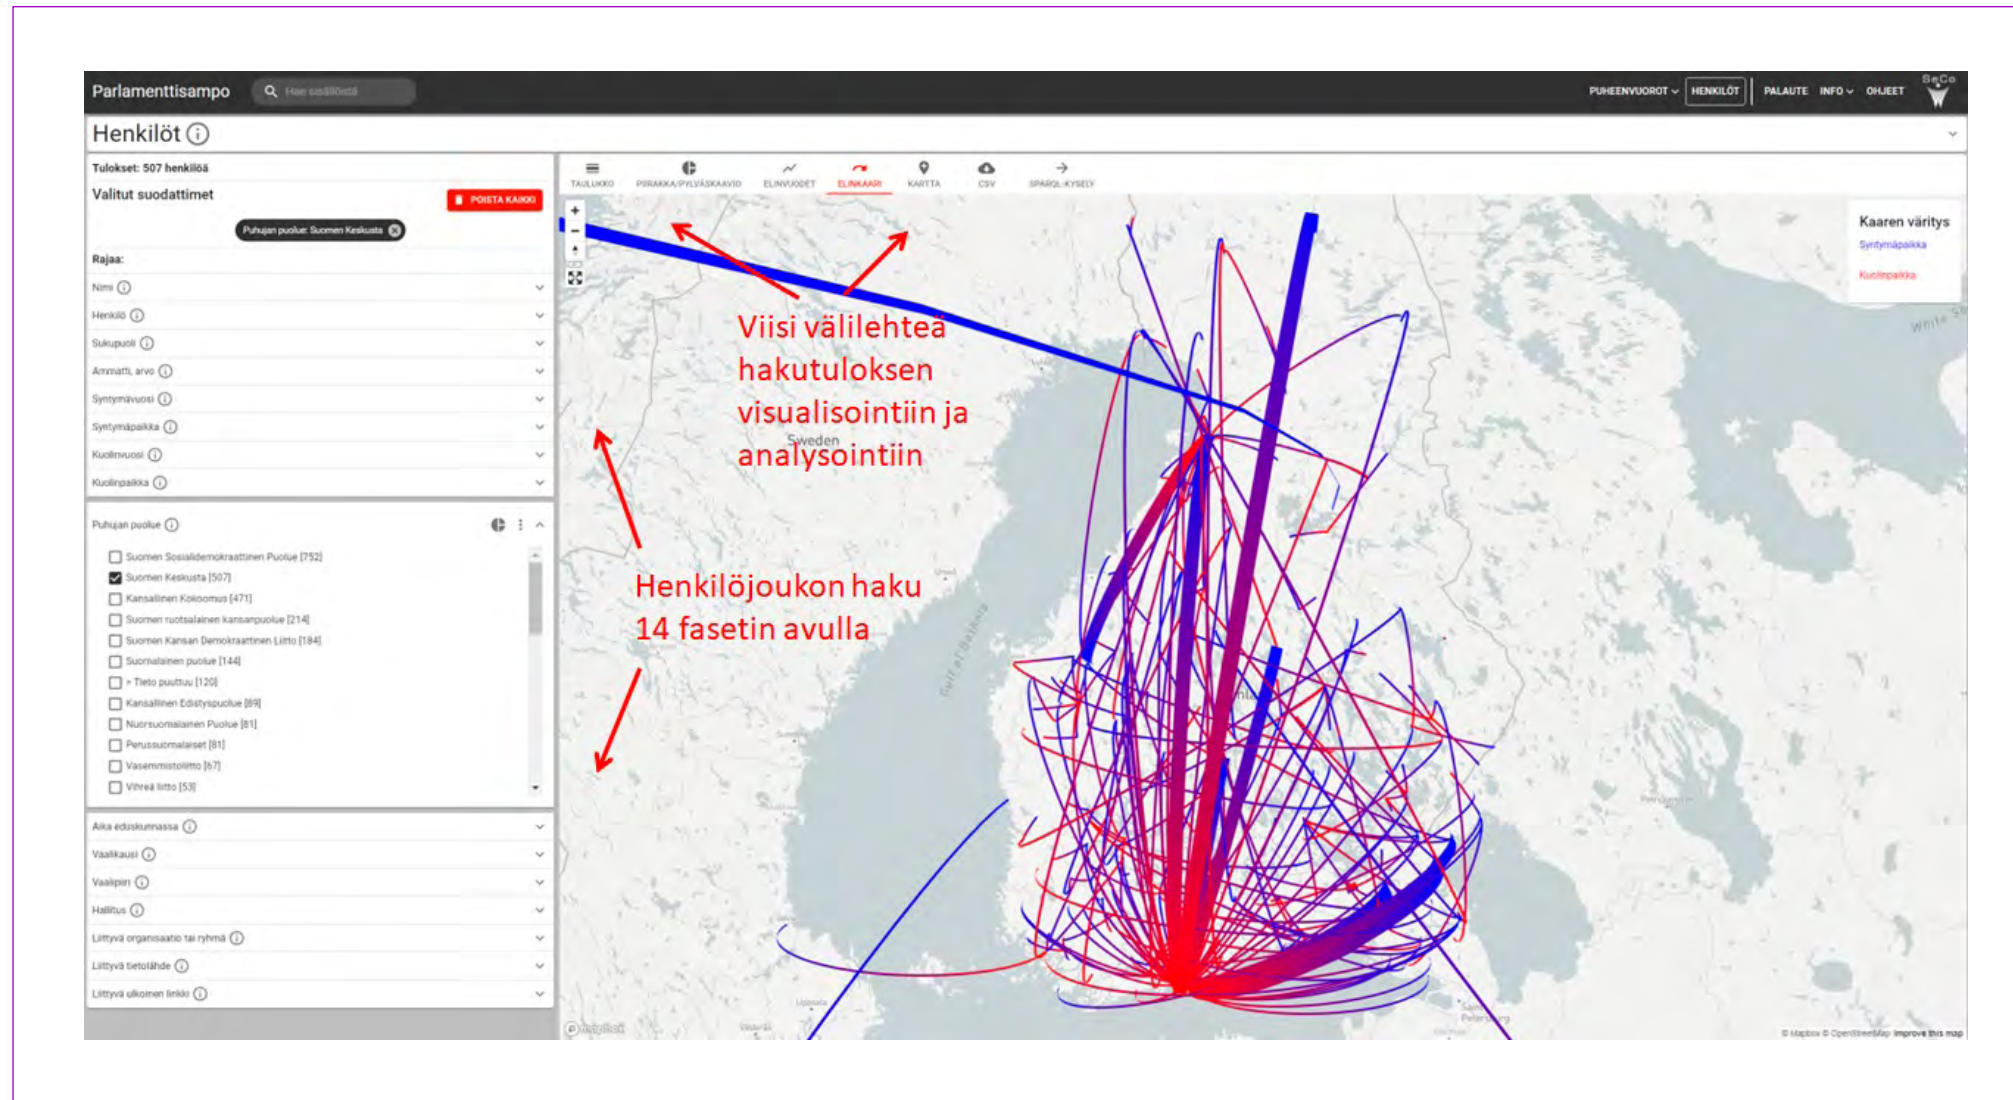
Parlamenttisampo
Hae sisällöstä
PUHEENVUOROT HENKILÖT PALAUTE INFO OHJEET SeCo

Henkilöt

Tulokset: 507 henkilöä
Valitut suodattimet
POISTA KAIKKI
Puhujan puolue: Suomen Keskusta
Rajaa:
Nimi
Henkilö
Sukupuoli
Ammatti, arvo
Syntymävuosi
Syntymäpaikka
Kuolinvuosi
Kuolinpaikka

Puhujan puolue
Suomen Sosialidemokraattinen Puolue [752]
Suomen Keskusta [507]
Kansallinen Kokoomus [471]
Suomen ruotsalainen kansanpuolue [214]
Suomen Kansan Demokraattinen Liitto [184]
Suomalainen puolue [144]
> Tieto puuttuu [120]
Kansallinen Edistyspuolue [89]
Nuorsuomalainen Puolue [81]
Perussuomalaiset [81]
Vasemmistoliitto [67]
Vihreä liitto [53]

Aika eduskunnassa
Vaalikausi
Vaalipiiri
Hallitus
Liittyvä organisaatio tai ryhmä
Liittyvä tietolähde
Liittyvä ulkoinen linkki

TAULUKKO PIIRAKKA/PYLVÄSKAAVIO ELINVUODET ELINKAARI KARTTA CSV SPARQL-KYSELY

Kaaren väritys
Syntymäpaikka
Kuolinpaikka

Viisi välilehteä hakutuloksen visualisointiin ja analysointiin

Henkilöjoukon haku 14 fasetin avulla

Sweden
Gulf of Bothnia
White Sea
© Mapbox © OpenStreetMap Improve this map